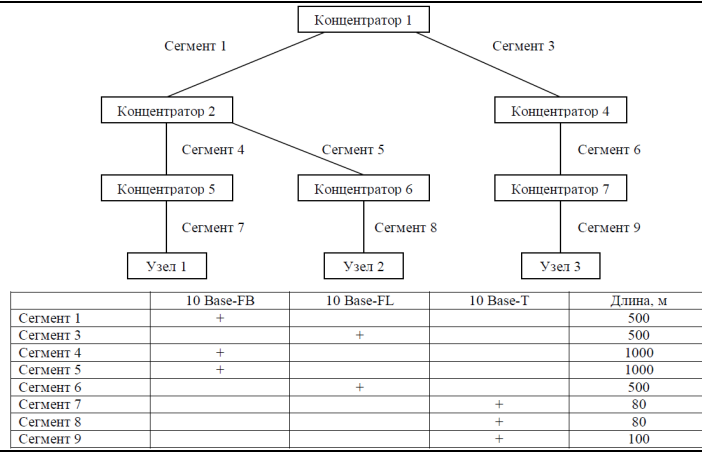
Концентратор 1

Сегмент 1

Сегмент 3

Концентратор 2

Концентратор 4

Сегмент 4

Сегмент 5

Сегмент 6

Концентратор 5

Концентратор 6

Концентратор 7

Сегмент 7

Сегмент 8

Сегмент 9

Узел 1

Узел 2

Узел 3

| | 10 Base-FB | 10 Base-FL | 10 Base-T | Длина, м |
|---|---|---|---|---|
| Сегмент 1 | + | | | 500 |
| Сегмент 3 | | + | | 500 |
| Сегмент 4 | + | | | 1000 |
| Сегмент 5 | + | | | 1000 |
| Сегмент 6 | | + | | 500 |
| Сегмент 7 | | | + | 80 |
| Сегмент 8 | | | + | 80 |
| Сегмент 9 | | | + | 100 |